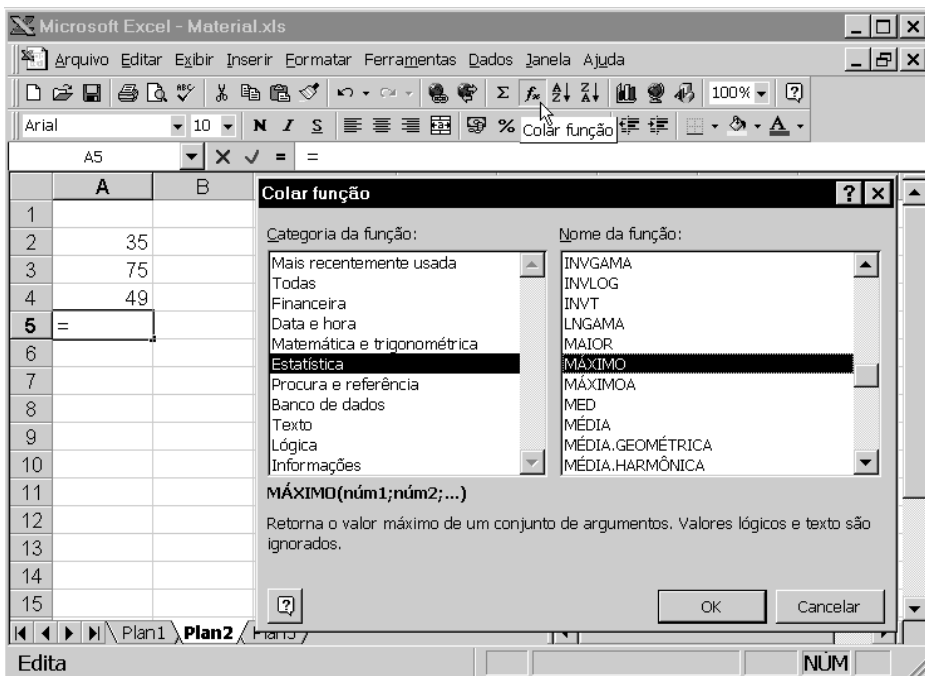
Microsoft Excel - Material.xls

Arquivo Editar Exibir Inserir Formatar Ferramentas Dados Janela Ajuda

100%

Arial 10 N I S %

Colar função

A5 =

| | A | B |
|---|---|---|
| 1 | | |
| 2 | 35 | |
| 3 | 75 | |
| 4 | 49 | |
| 5 | = | |
| 6 | | |
| 7 | | |
| 8 | | |
| 9 | | |
| 10 | | |
| 11 | | |
| 12 | | |
| 13 | | |
| 14 | | |
| 15 | | |

Plan1 Plan2 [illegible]

Edita NÚM

Colar função

Categoria da função:

Mais recentemente usada
Todas
Financeira
Data e hora
Matemática e trigonométrica
Estatística
Procura e referência
Banco de dados
Texto
Lógica
Informações

Nome da função:

INVGAMA
INVLOG
INVT
LNGAMA
MAIOR
MÁXIMO
MÁXIMOA
MED
MÉDIA
MÉDIA.GEOMÉTRICA
MÉDIA.HARMÔNICA

MÁXIMO(núm1;núm2;...)

Retorna o valor máximo de um conjunto de argumentos. Valores lógicos e texto são ignorados.

OK Cancelar